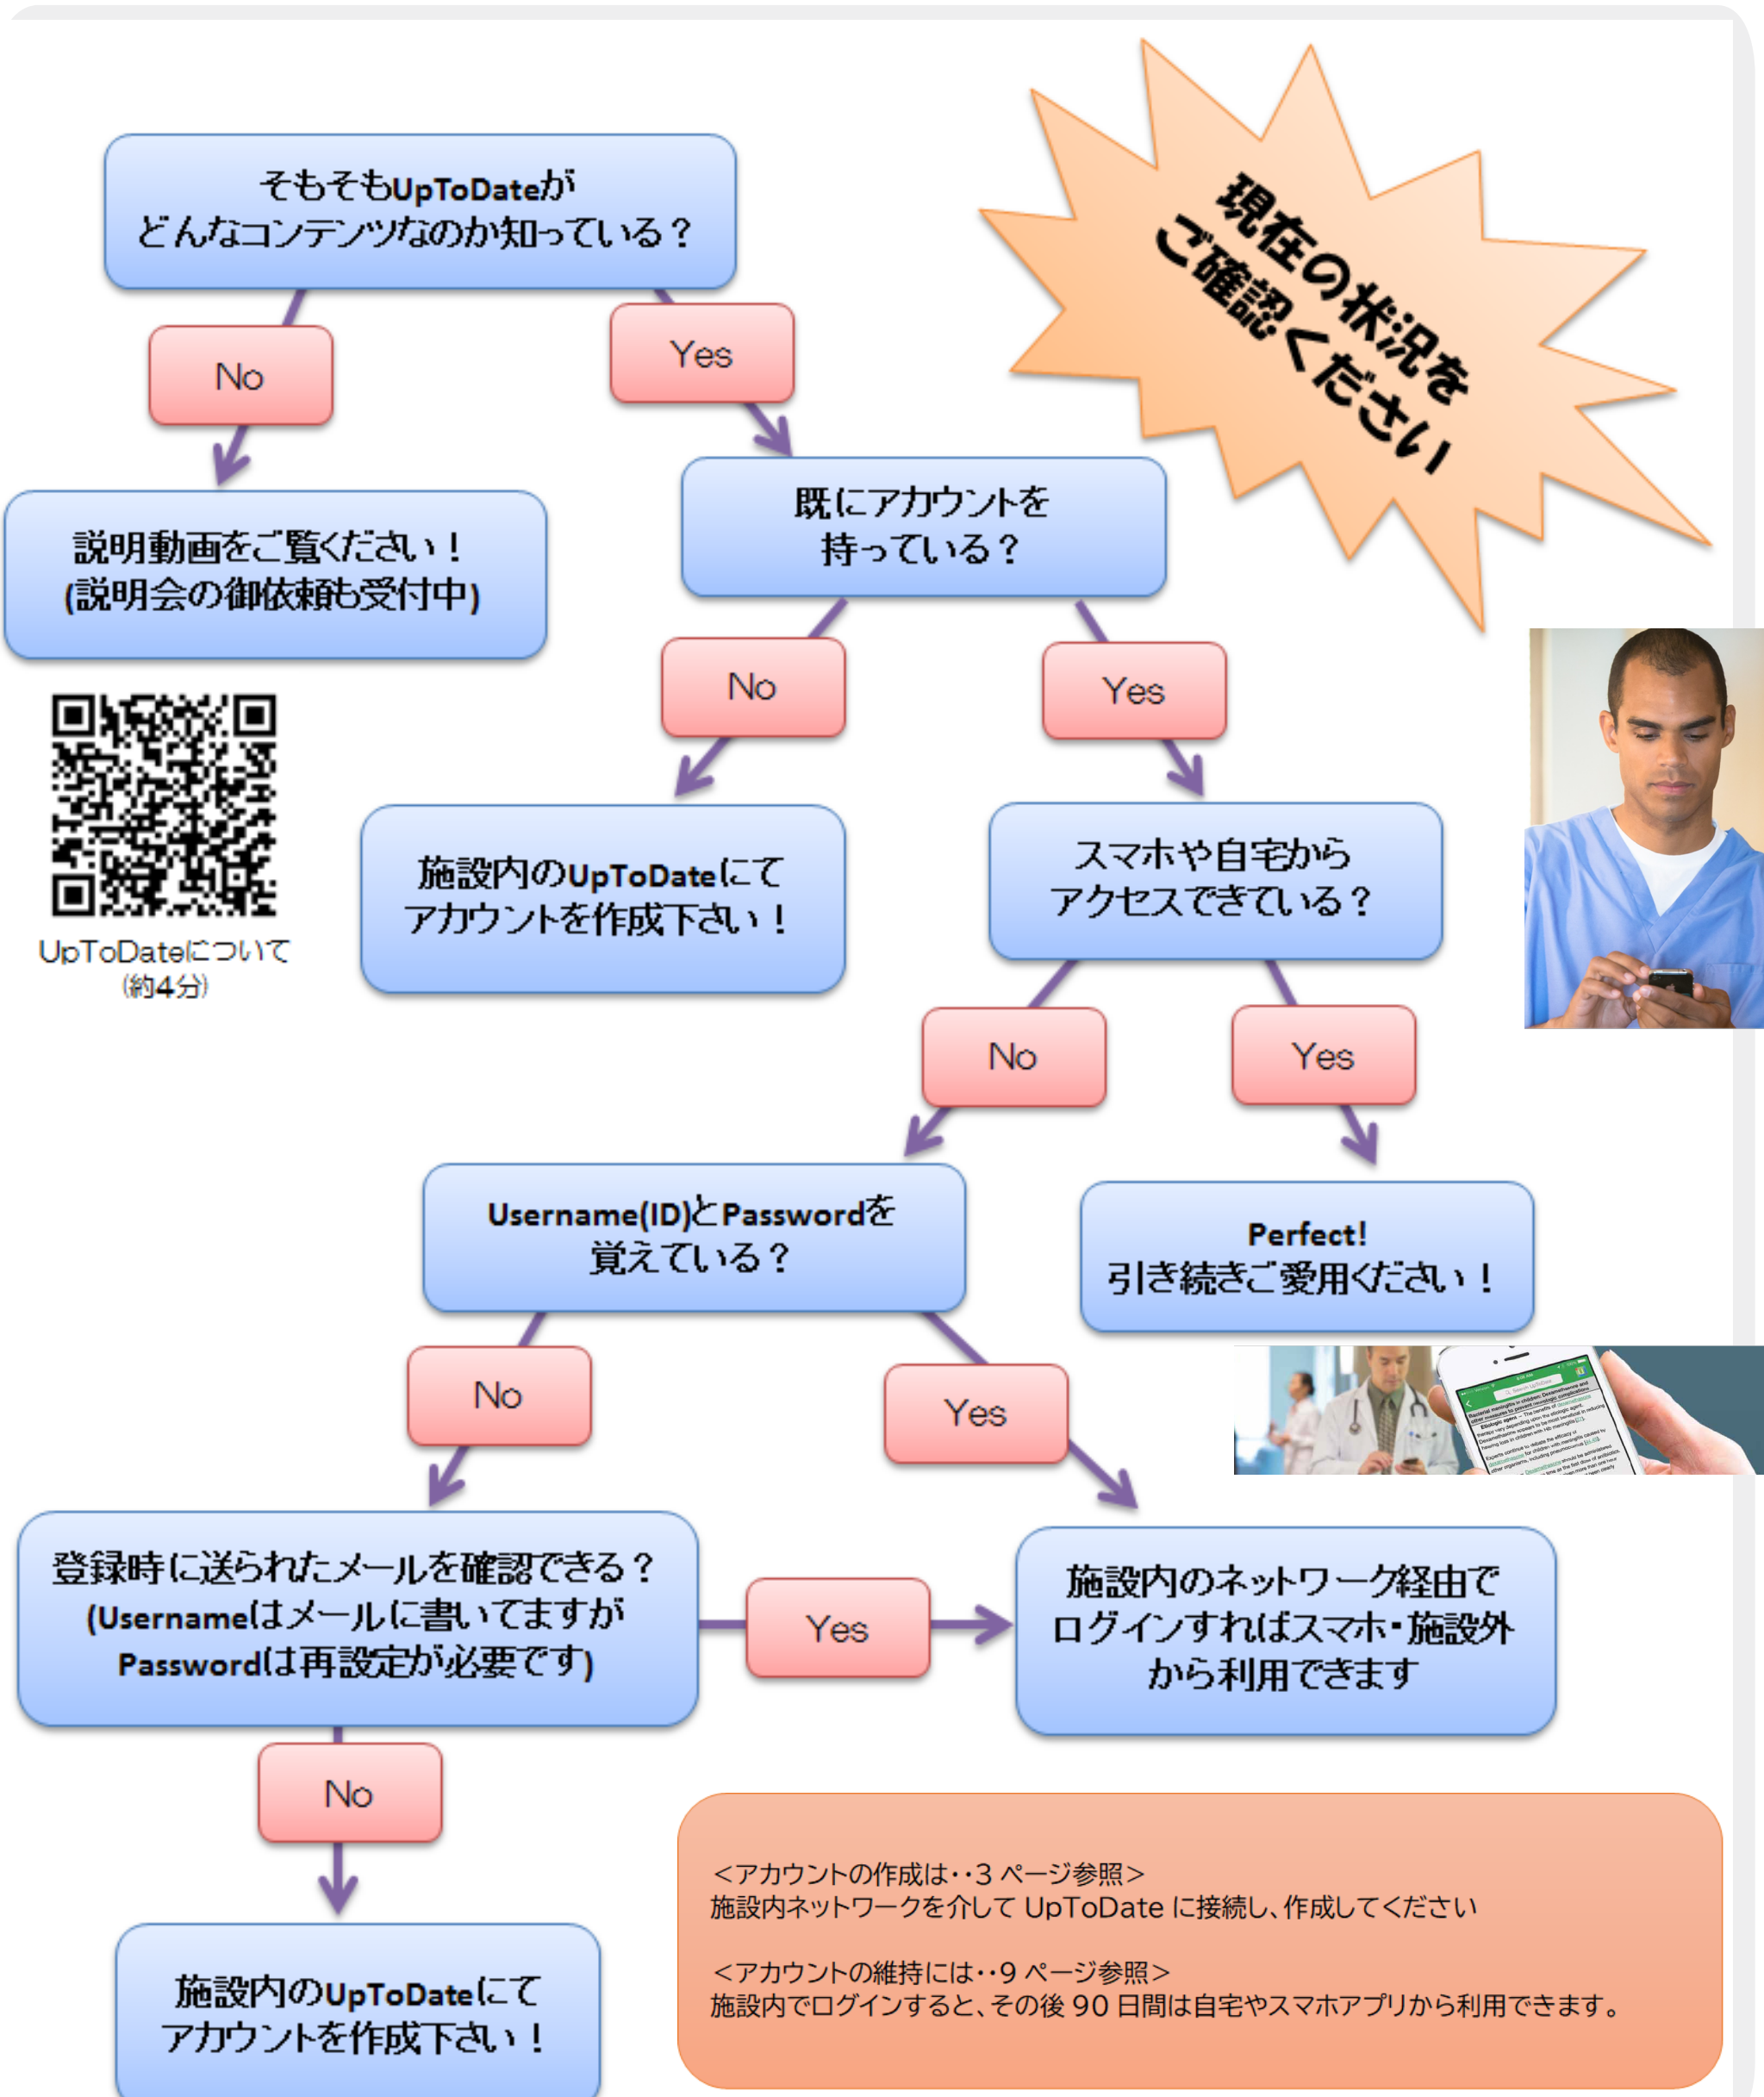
そもそもUpToDateが
どんなコンテンツなのか知っている？

現在の状況を
ご確認ください

No

Yes

説明動画をご覧ください！
(説明会の御依頼も受付中)

UpToDateについて
(約4分)

既にアカウントを
持っている？

No

Yes

施設内のUpToDateにて
アカウントを作成下さい！

スマホや自宅から
アクセスできている？

No

Yes

Username(ID)とPasswordを
覚えている？

Perfect!
引き続きご愛用ください！

No

Yes

登録時に送られたメールを確認できる？
(Usernameはメールに書いてますが
Passwordは再設定が必要です)

Yes

施設内のネットワーク経由で
ログインすればスマホ・施設外
から利用できます

No

施設内のUpToDateにて
アカウントを作成下さい！

<アカウントの作成は・・3 ページ参照>
施設内ネットワークを介して UpToDate に接続し、作成してください

<アカウントの維持には・・9 ページ参照>
施設内でログインすると、その後 90 日間は自宅やスマホアプリから利用できます。